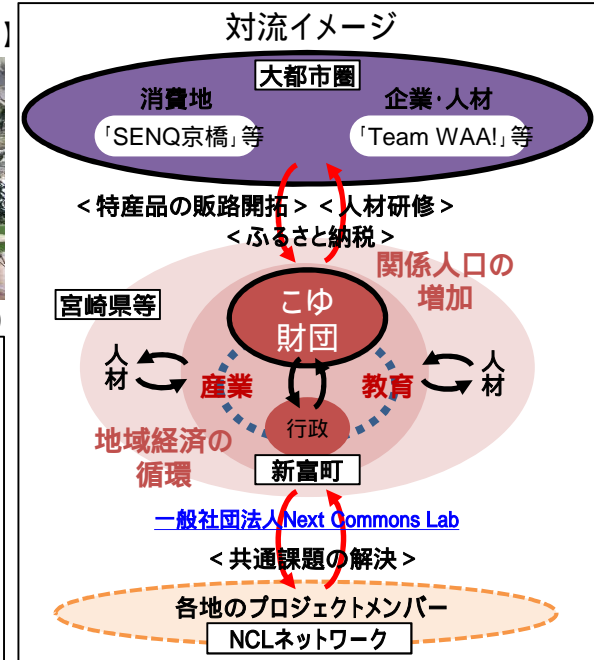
】

対流イメージ

大都市圏

消費地

企業･人材

「SENQ京橋」等

「Team WAA!」等

＜特産品の販路開拓＞ ＜人材研修＞

＜ふるさと納税＞

関係人口の増加

宮崎県等

こゆ財団

人材

産業

教育

人材

行政

地域経済の循環

新富町

一般社団法人Next Commons Lab

＜共通課題の解決＞

各地のプロジェクトメンバー

NCLネットワーク